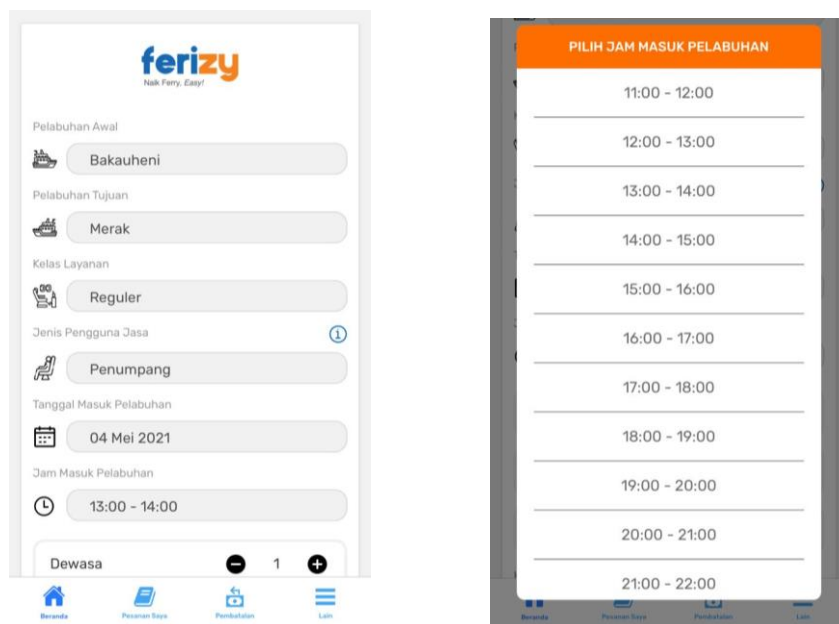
ferizy
Naik Ferry, Easy!

Pelabuhan Awal
Bakauheni

Pelabuhan Tujuan
Merak

Kelas Layanan
Reguler

Jenis Pengguna Jasa
Penumpang

Tanggal Masuk Pelabuhan
04 Mei 2021

Jam Masuk Pelabuhan
13:00 - 14:00

Dewasa 1

Beranda Pesanan Saya Pembatalan Lain

PILIH JAM MASUK PELABUHAN

11:00 - 12:00
12:00 - 13:00
13:00 - 14:00
14:00 - 15:00
15:00 - 16:00
16:00 - 17:00
17:00 - 18:00
18:00 - 19:00
19:00 - 20:00
20:00 - 21:00
21:00 - 22:00

Beranda Pesanan Saya Pembatalan Lain